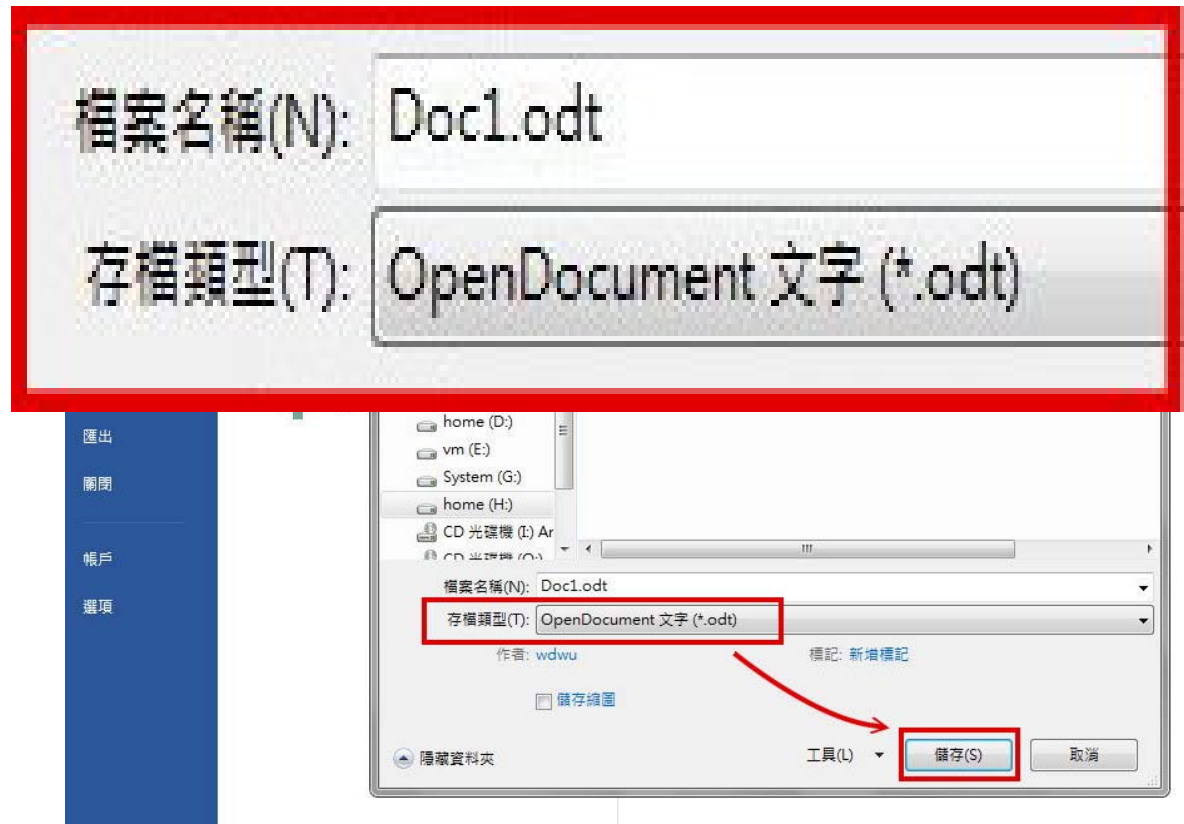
檔案名稱(N): Doc1.odt

存檔類型(T): OpenDocument 文字 (*.odt)

匯出

關閉

帳戶

選項

home (D:)

vm (E:)

System (G:)

home (H:)

CD 光碟機 (I:) Ar

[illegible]

檔案名稱(N): Doc1.odt

存檔類型(T): OpenDocument 文字 (*.odt)

作者: wdwu

標記: 新增標記

儲存縮圖

隱藏資料夾

工具(L)

儲存(S)

取消